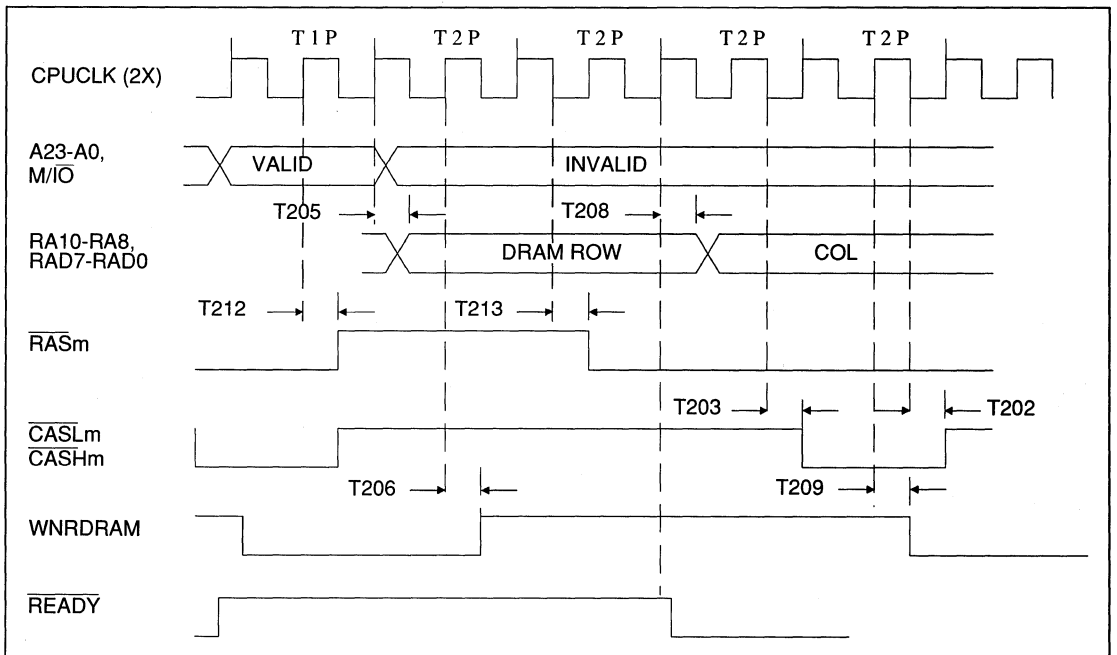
T1P T2P T2P T2P T2P

CPUCLK (2X)

A23-A0, M/$\overline{IO}$

VALID

INVALID

T205

T208

RA10-RA8, RAD7-RAD0

DRAM ROW

COL

T212

T213

$\overline{RAS}$m

T203

T202

$\overline{CASL}$m
$\overline{CASH}$m

T206

T209

WNRDRAM

$\overline{READY}$